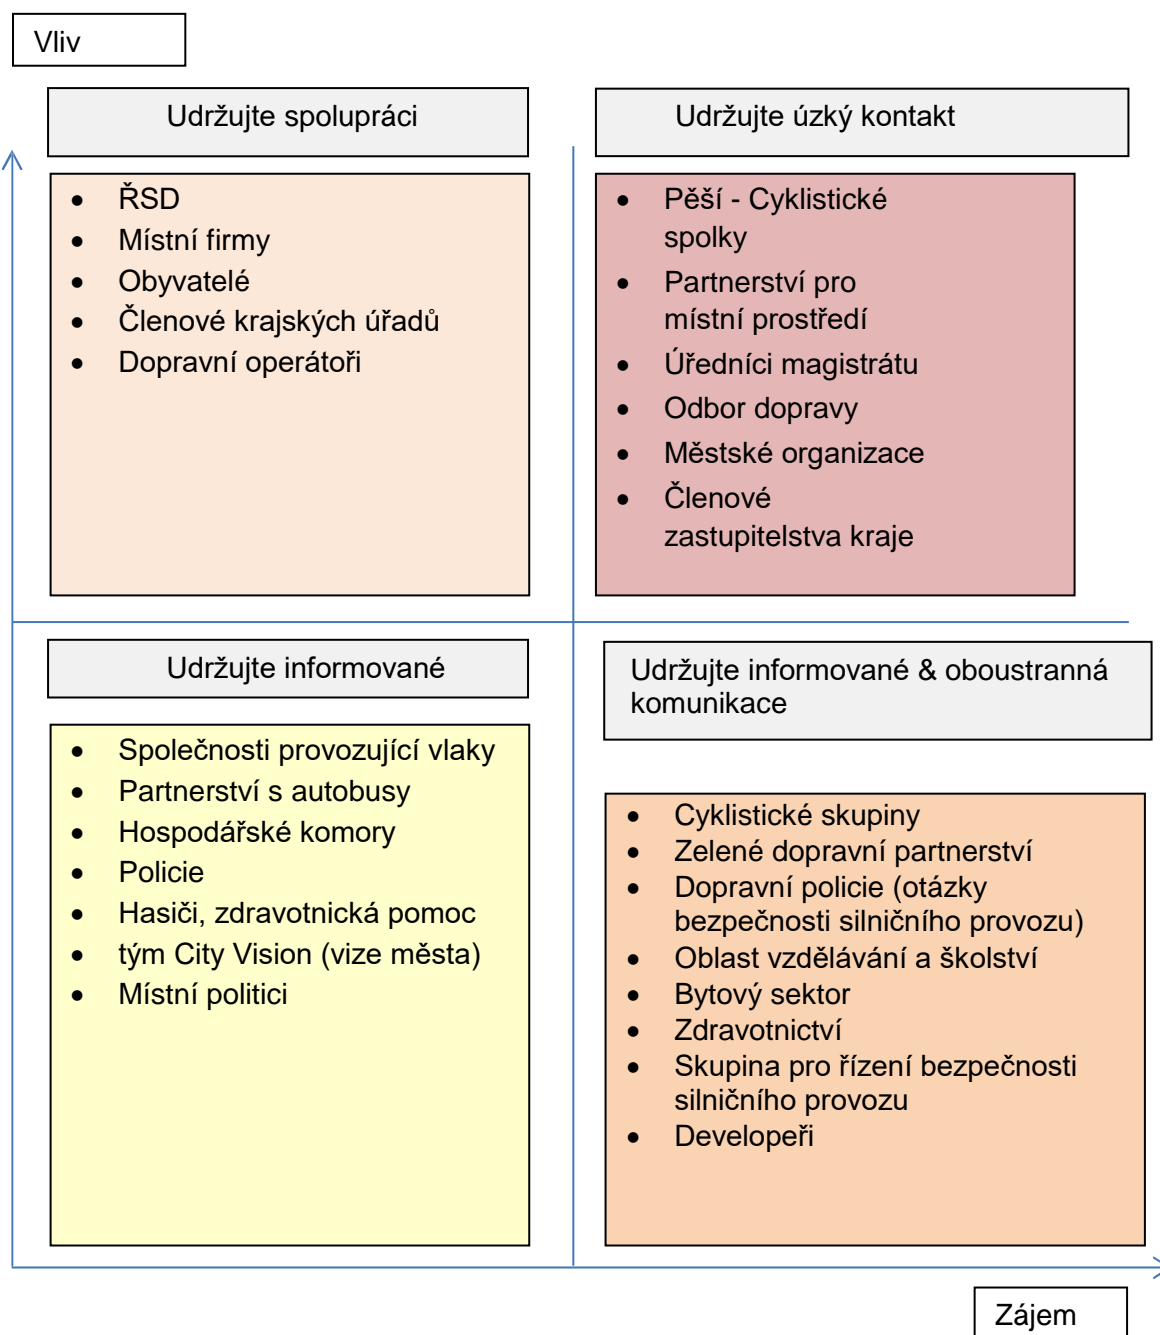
Vliv

Udržujte spolupráci

- ŘSD
- Místní firmy
- Obyvatelé
- Členové krajských úřadů
- Dopravní operátoři

Udržujte úzký kontakt

- Pěší - Cyklistické spolky
- Partnerství pro místní prostředí
- Úředníci magistrátu
- Odbor dopravy
- Městské organizace
- Členové zastupitelstva kraje

Udržujte informované

- Společnosti provozující vlaky
- Partnerství s autobusy
- Hospodářské komory
- Policie
- Hasiči, zdravotnická pomoc
- tým City Vision (vize města)
- Místní politici

Udržujte informované & oboustranná komunikace

- Cyklistické skupiny
- Zelené dopravní partnerství
- Dopravní policie (otázky bezpečnosti silničního provozu)
- Oblast vzdělávání a školství
- Bytový sektor
- Zdravotnictví
- Skupina pro řízení bezpečnosti silničního provozu
- Developeři

Zájem